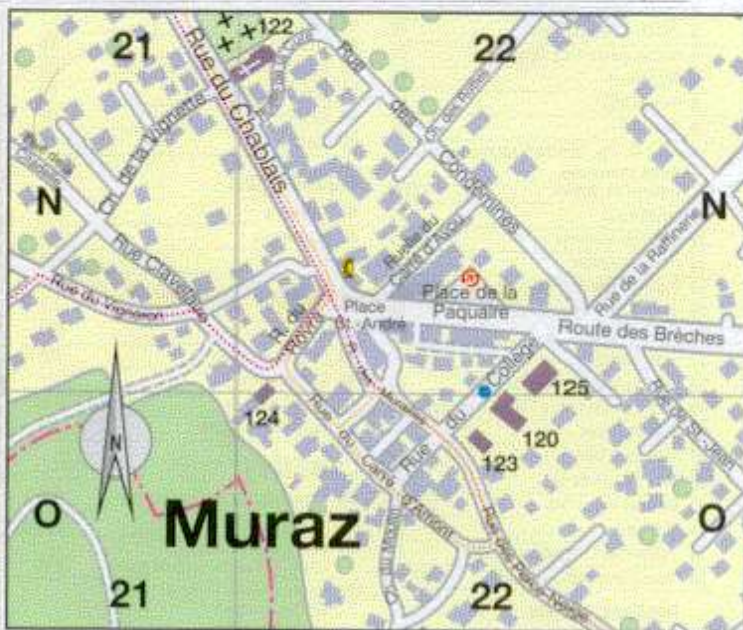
21
22
122
Rue du Chablais
Rue des Condémines
Ch. de la Vignette
N
N
Ruelle du Carre d'Aval
Rue Clavettaz
Rue du Vignoun
Place St. André
Place de la Paquaire
Route des Brèches
Rue de la Raffinerie
Rue du Collège
125
120
123
124
Rue du Carre d'Amont
Rue de St. Jean
N
O
O
Muraz
21
22